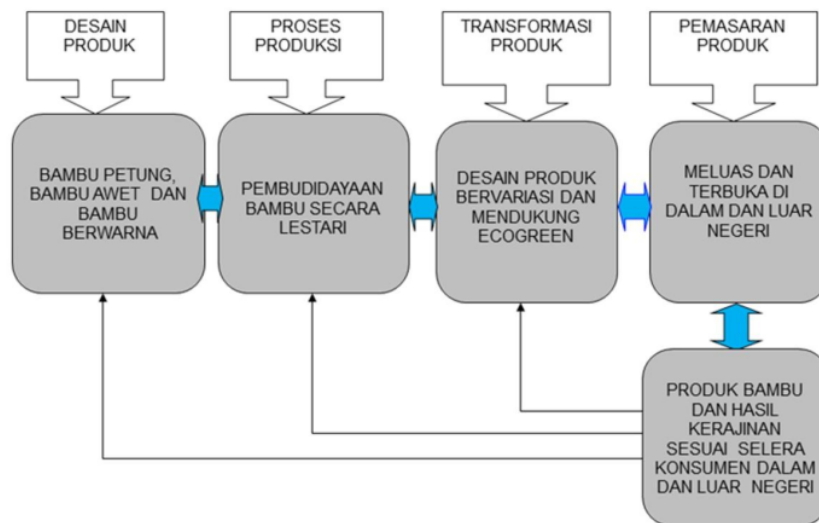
DESAIN PRODUK

PROSES PRODUKSI

TRANSFORMASI PRODUK

PEMASARAN PRODUK

BAMBU PETUNG, BAMBU AWET DAN BAMBU BERWARNA

PEMBUDIDAYAAN BAMBU SECARA LESTARI

DESAIN PRODUK BERVARIASI DAN MENDUKUNG ECOGREEN

MELUAS DAN TERBUKA DI DALAM DAN LUAR NEGERI

PRODUK BAMBU DAN HASIL KERAJINAN SESUAI SELERA KONSUMEN DALAM DAN LUAR NEGERI